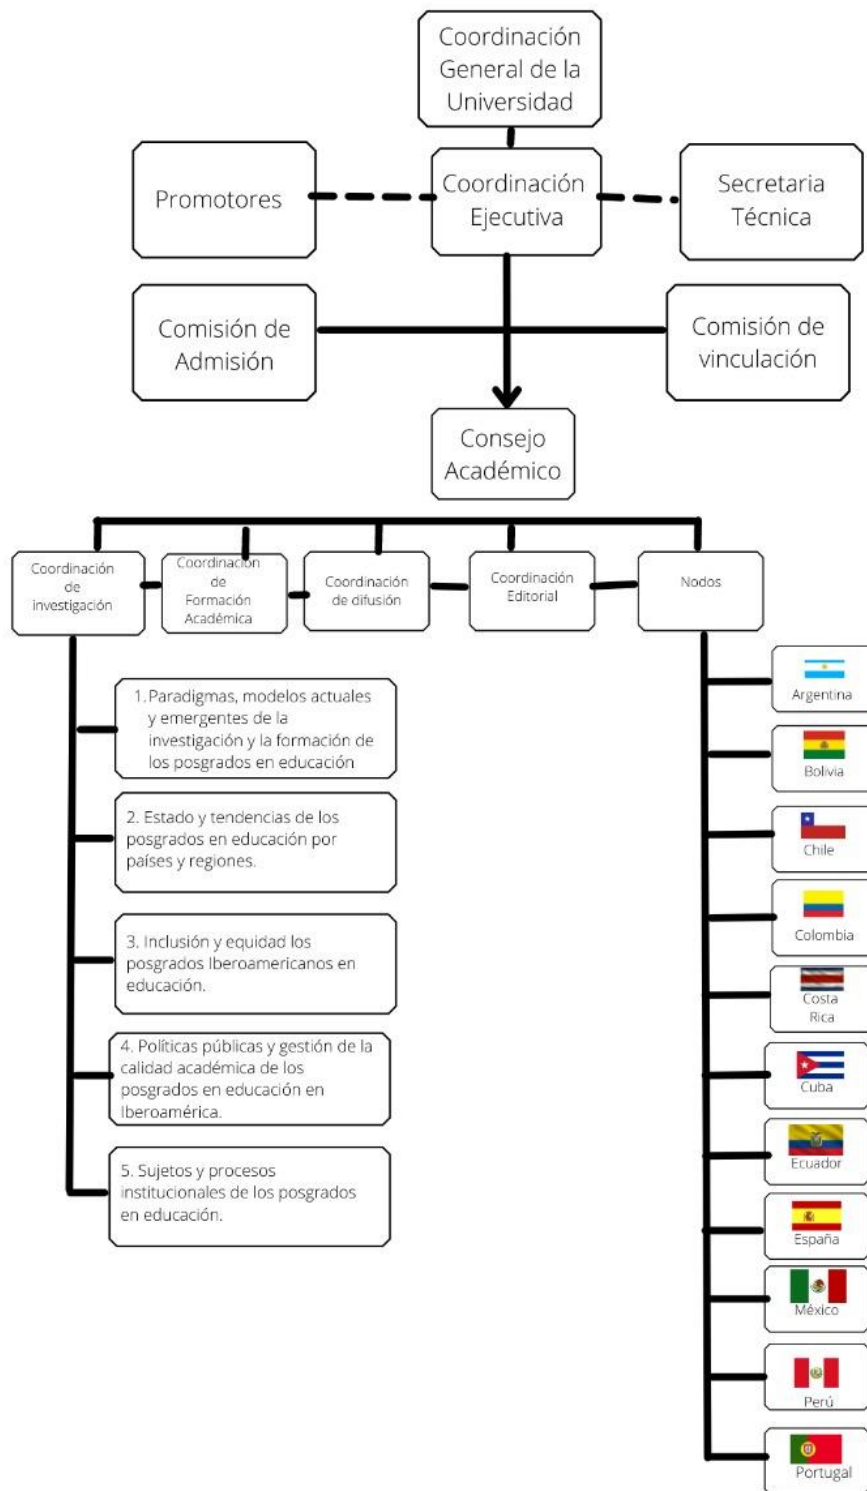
Coordinación General de la Universidad

Promotores

Coordinación Ejecutiva

Secretaria Técnica

Comisión de Admisión

Comisión de vinculación

Consejo Académico

Coordinación de investigación

Coordinación de Formación Académica

Coordinación de difusión

Coordinación Editorial

Nodos

1. Paradigmas, modelos actuales y emergentes de la investigación y la formación de los posgrados en educación

2. Estado y tendencias de los posgrados en educación por países y regiones.

3. Inclusión y equidad los posgrados Iberoamericanos en educación.

4. Políticas públicas y gestión de la calidad académica de los posgrados en educación en Iberoamérica.

5. Sujetos y procesos institucionales de los posgrados en educación.

Argentina

Bolivia

Chile

Colombia

Costa Rica

Cuba

Ecuador

España

México

Perú

Portugal